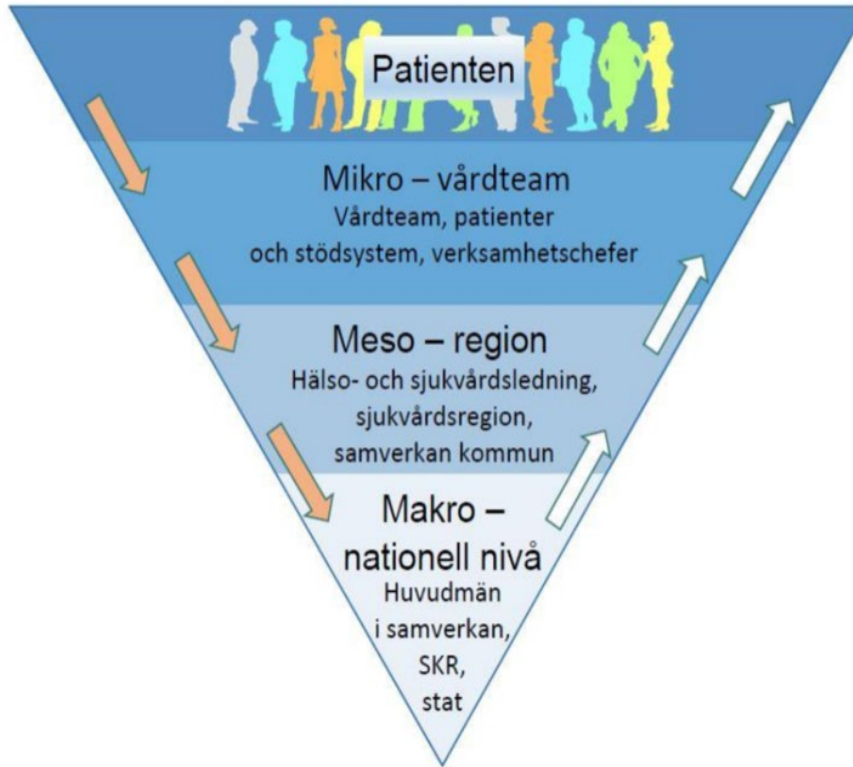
Patienten

Mikro – vårdteam
Vårdteam, patienter och stödsystem, verksamhetschefer

Meso – region
Hälso- och sjukvårdsledning, sjukvårdsregion, samverkan kommun

Makro – nationell nivå
Huvudmän i samverkan, SKR, stat